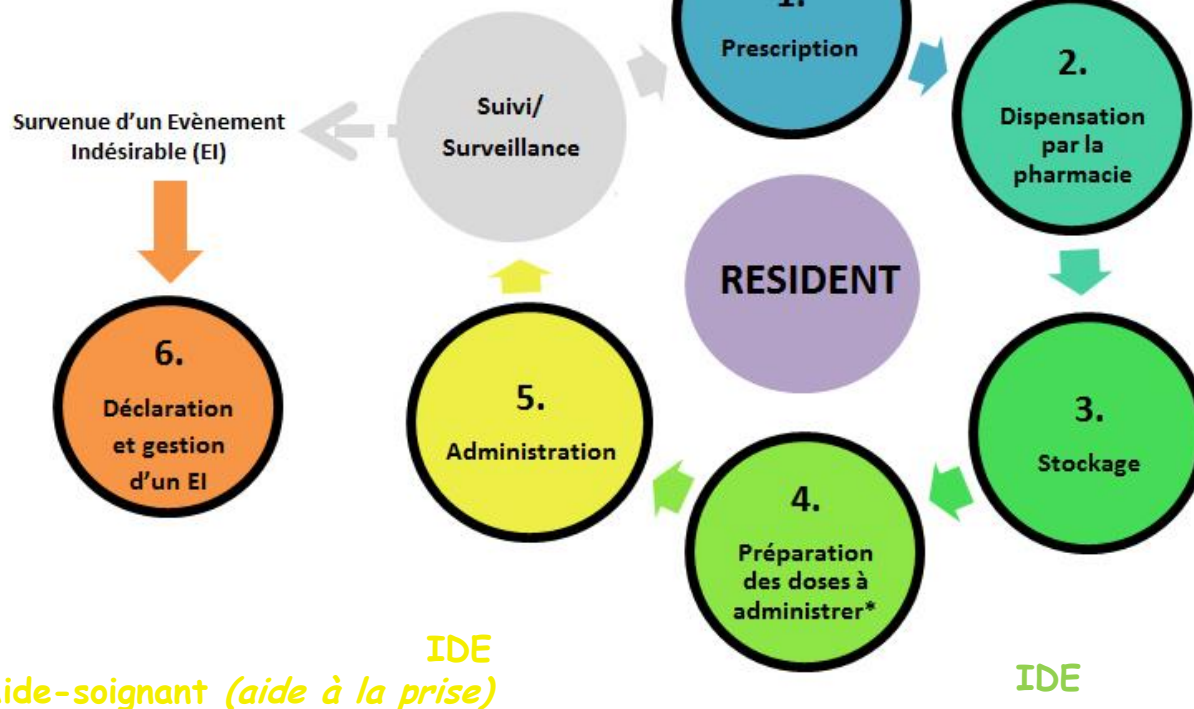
1.
Prescription

2.
Dispensation par la pharmacie

Suivi/
Surveillance

Survenue d'un Evènement Indésirable (EI)

RESIDENT

6.
Déclaration et gestion d'un EI

5.
Administration

3.
Stockage

4.
Préparation des doses à administrer*

IDE
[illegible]ide-soignant (aide à la prise)

IDE